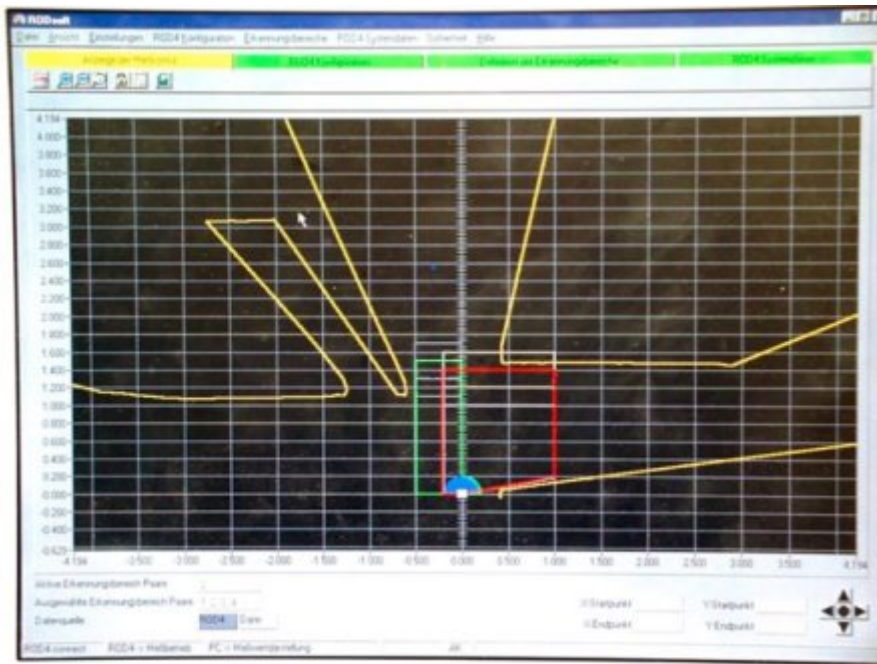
RODsoft

Datei Ansicht Einstellungen ROD4 Konfiguration Erkennungsbereiche ROD4 Systemdaten Sicherheit Hilfe

Anzeige der Meßpunkte | ROD4 Konfiguration | Definition der Erkennungsbereiche | ROD4 Systemdaten

4.194
4.000
3.800
3.600
3.400
3.200
3.000
2.800
2.600
2.400
2.200
2.000
1.800
1.600
1.400
1.200
1.000
0.800
0.600
0.400
0.200
0.000
-0.200
-0.400
-0.629

-4.194 -3.500 -3.000 -2.500 -2.000 -1.500 -1.000 -0.500 0.000 0.500 1.000 1.500 2.000 2.500 3.000 3.500 4.194

Aktive Erkennungsbereich Paare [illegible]

Ausgewählte Erkennungsbereich Paare 1 2 3 4

Datenquelle ROD4 Datei

X Startpunkt
X Endpunkt
Y Startpunkt
Y Endpunkt

ROD4 connect ROD4 = Meßbetrieb PC = Meßwertdarstellung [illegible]